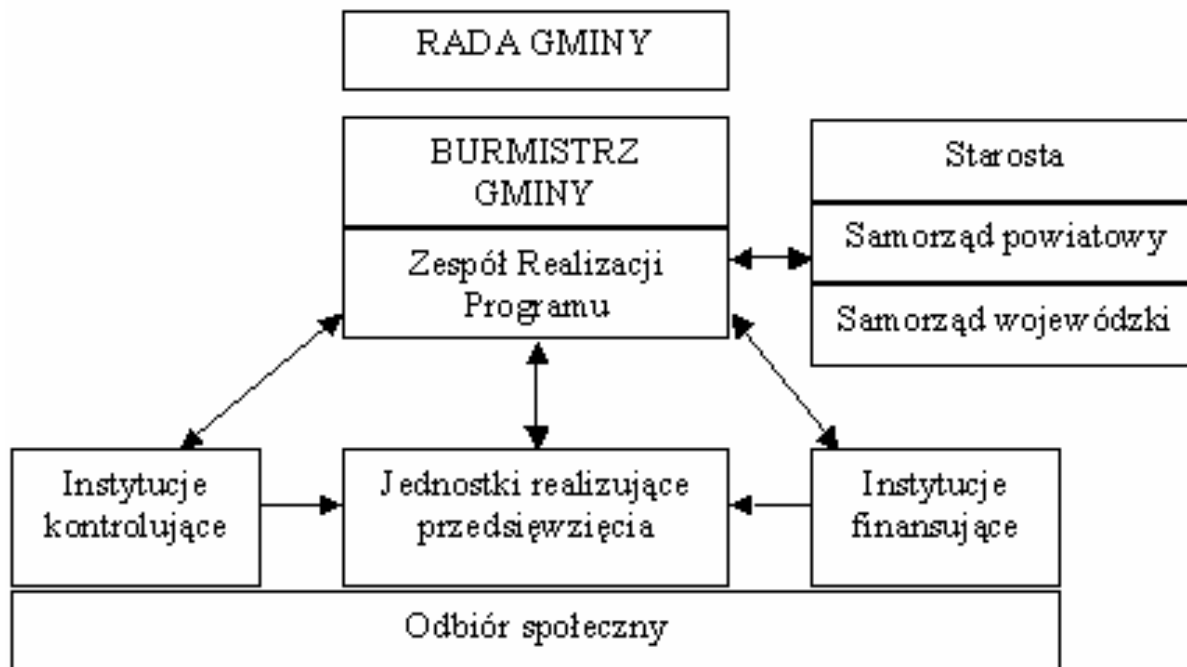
RADA GMINY

BURMISTRZ GMINY

Zespół Realizacji Programu

Starosta

Samorząd powiatowy

Samorząd wojewódzki

Instytucje kontrolujące

Jednostki realizujące przedsięwzięcia

Instytucje finansujące

Odbiór społeczny